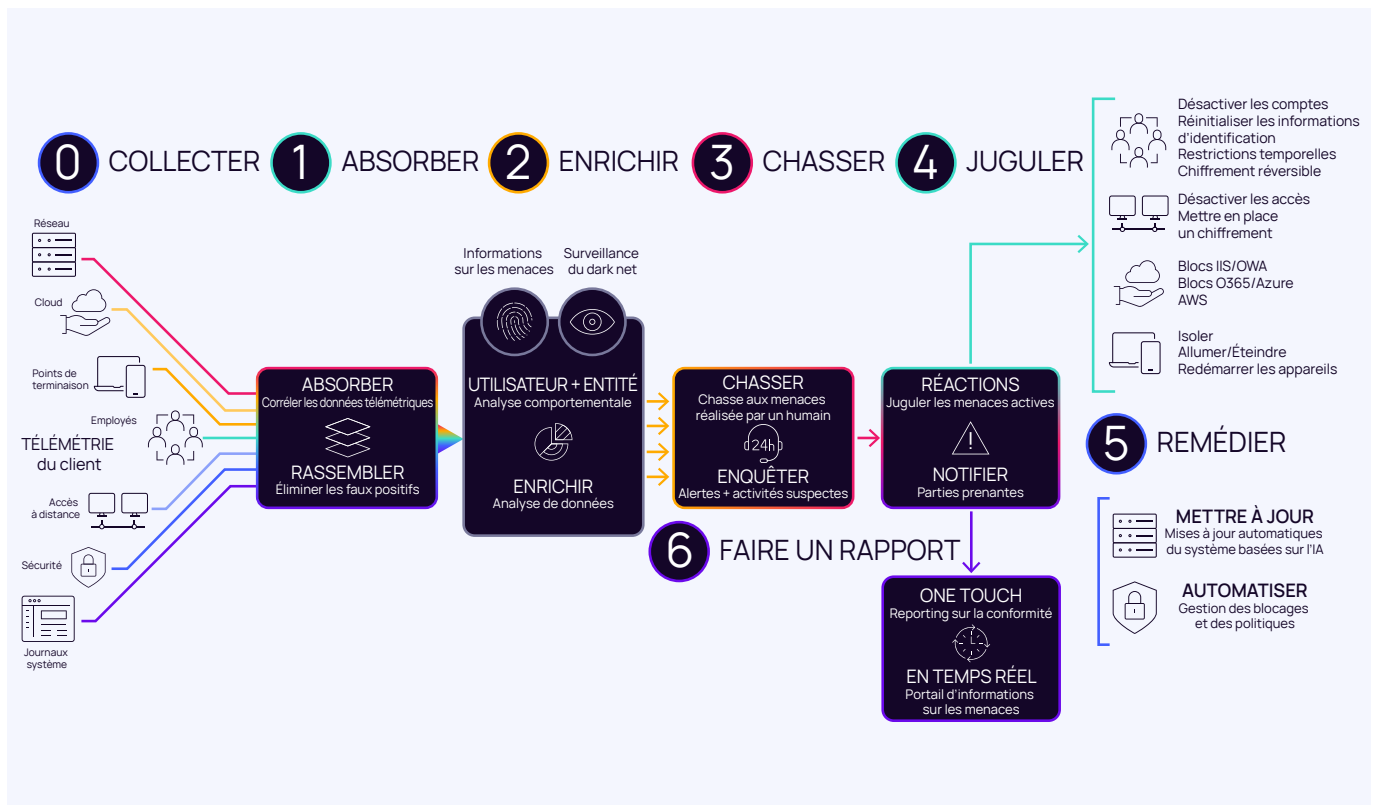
0 COLLECTER 1 ABSORBER 2 ENRICHIR 3 CHASSER 4 JUGULER

Réseau

Cloud

Points de terminaison

Employés

TÉLÉMÉTRIE du client

Accès à distance

Sécurité

Journaux système

ABSORBER
Corréler les données télémétriques

RASSEMBLER
Éliminer les faux positifs

Informations sur les menaces

Surveillance du dark net

UTILISATEUR + ENTITÉ
Analyse comportementale

ENRICHIR
Analyse de données

CHASSER
Chasse aux menaces réalisée par un humain

24h

ENQUÊTER
Alertes + activités suspectes

RÉACTIONS
Juguler les menaces actives

NOTIFIER
Parties prenantes

Désactiver les comptes
Réinitialiser les informations d'identification
Restrictions temporelles
Chiffrement réversible

Désactiver les accès
Mettre en place un chiffrement

Blocs IIS/OWA
Blocs O365/Azure
AWS

Isoler
Allumer/Éteindre
Redémarrer les appareils

5 REMÉDIER

METTRE À JOUR
Mises à jour automatiques du système basées sur l'IA

AUTOMATISER
Gestion des blocages et des politiques

6 FAIRE UN RAPPORT

ONE TOUCH
Reporting sur la conformité

EN TEMPS RÉEL
Portail d'informations sur les menaces